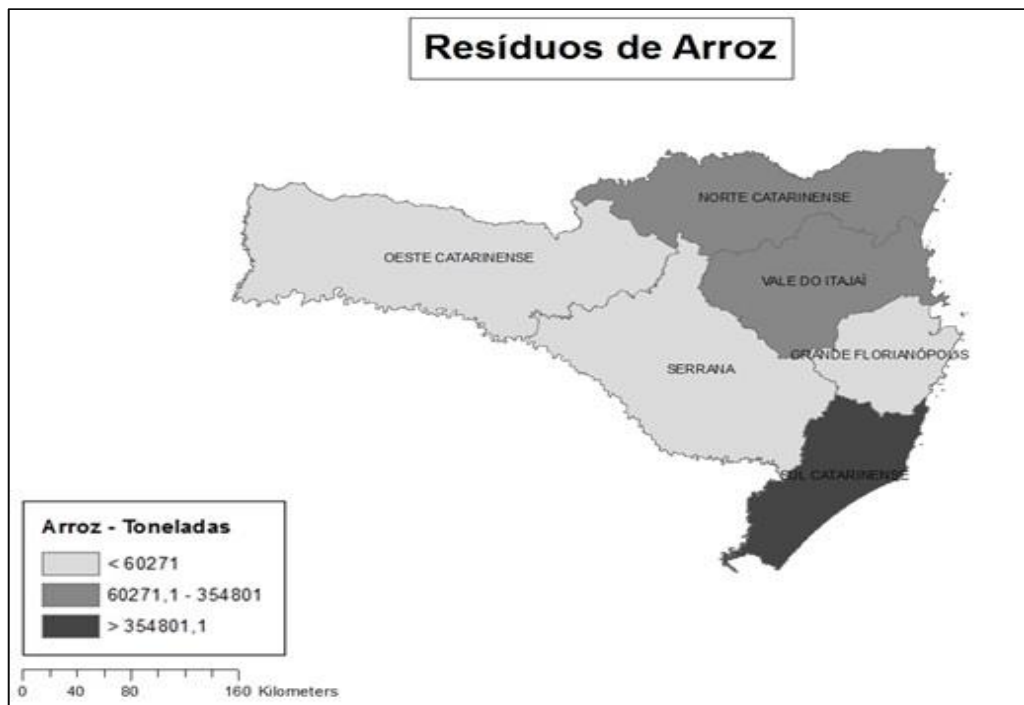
Resíduos de Arroz

NORTE CATARINENSE

OESTE CATARINENSE

VALE DO ITAJAÍ

SERRANA

GRANDE FLORIANÓPOLIS

SUL CATARINENSE

Arroz - Toneladas

< 60271

60271,1 - 354801

> 354801,1

0 40 80 160 Kilometers